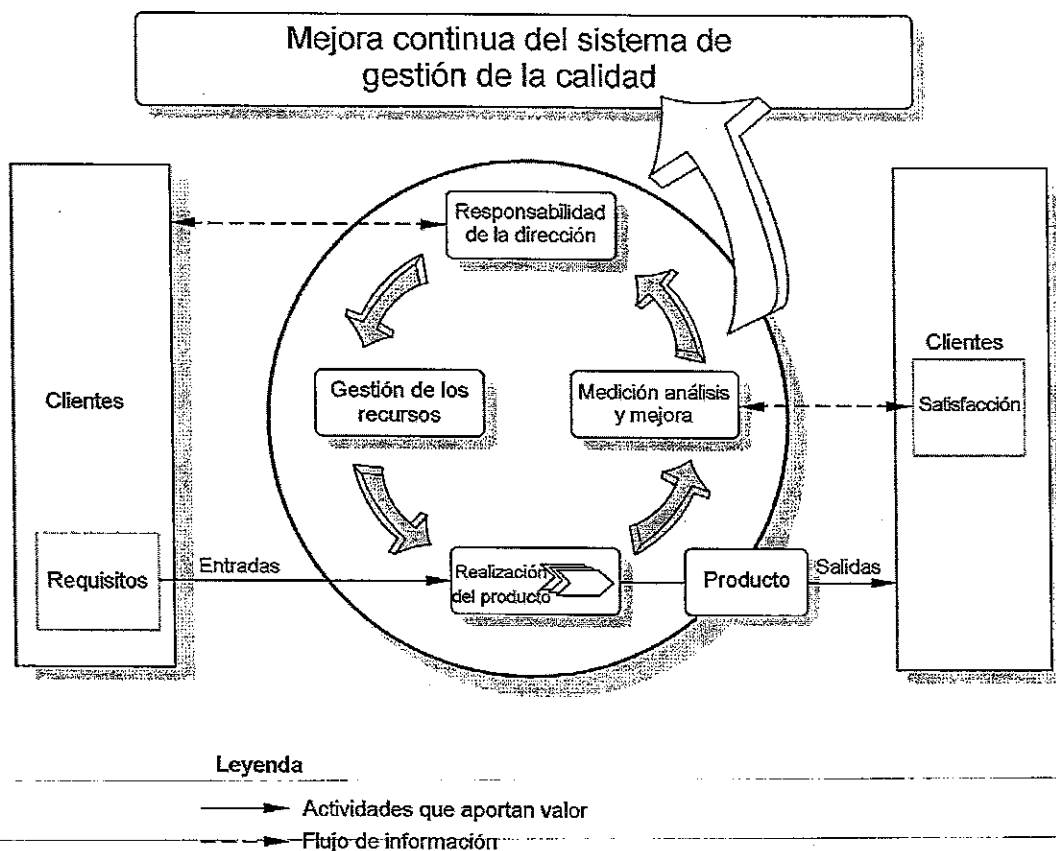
Mejora continua del sistema de gestión de la calidad

Clientes

Requisitos

Entradas

Responsabilidad de la dirección

Gestión de los recursos

Medición análisis y mejora

Realización del producto

Producto

Salidas

Clientes

Satisfacción

Leyenda

Actividades que aportan valor

Flujo de información